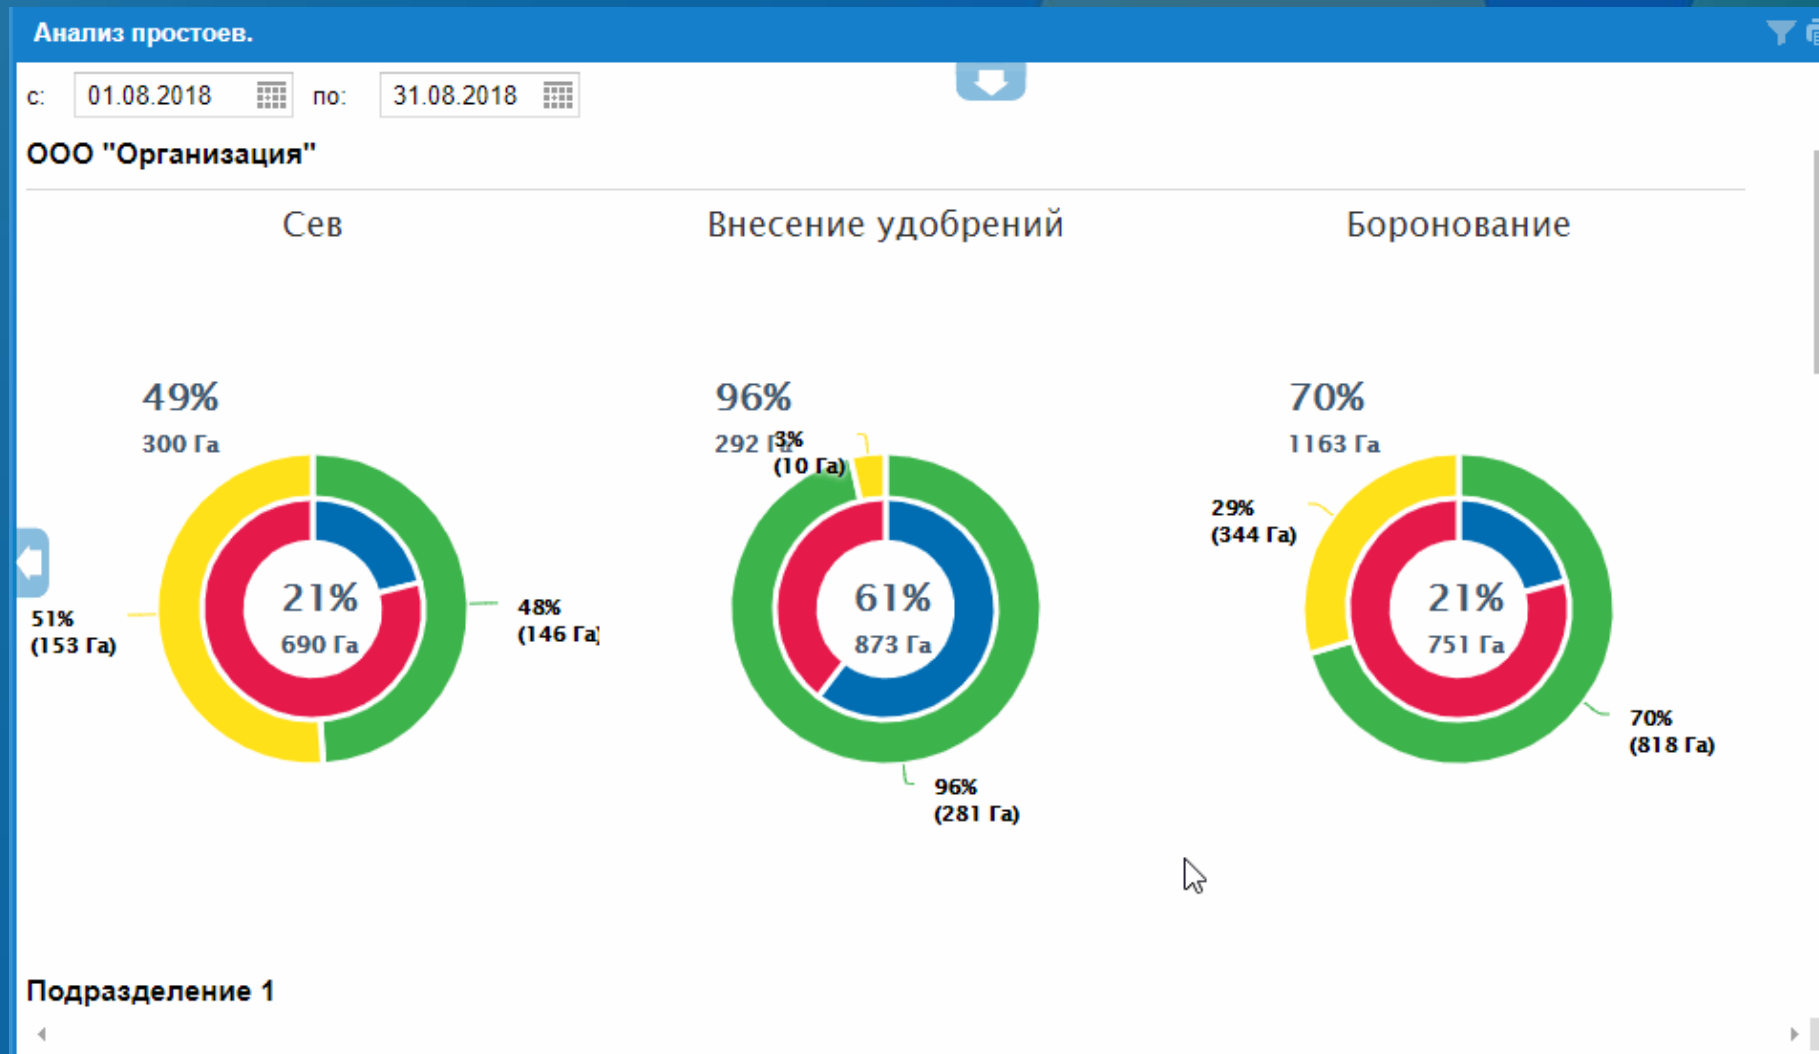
Анализ простоев.

с: 01.08.2018 по: 31.08.2018

ООО "Организация"

Сев

49%
300 Га

21%
690 Га

51%
(153 Га)

48%
(146 Га)

Внесение удобрений

96%
292 Га

3%
(10 Га)

61%
873 Га

96%
(281 Га)

Боронование

70%
1163 Га

29%
(344 Га)

21%
751 Га

70%
(818 Га)

Подразделение 1